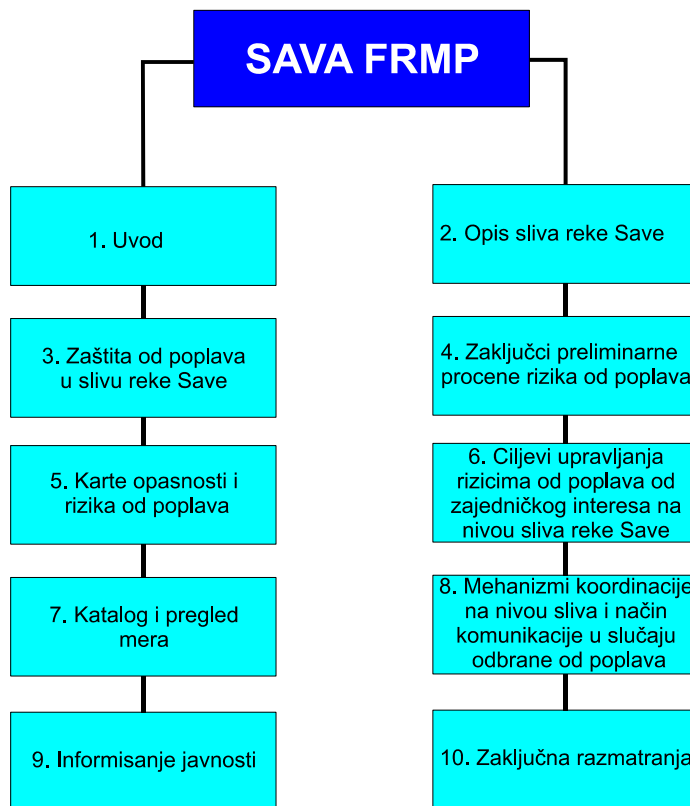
SAVA FRMP

1. Uvod

3. Zaštita od poplava u slivu reke Save

5. Karte opasnosti i rizika od poplava

7. Katalog i pregled mera

9. Informisanje javnosti

2. Opis sliva reke Save

4. Zaključci preliminarne procene rizika od poplava

6. Ciljevi upravljanja rizicima od poplava od zajedničkog interesa na nivou sliva reke Save

8. Mehanizmi koordinacije na nivou sliva i način komunikacije u slučaju odbrane od poplava

10. Zaključna razmatranja